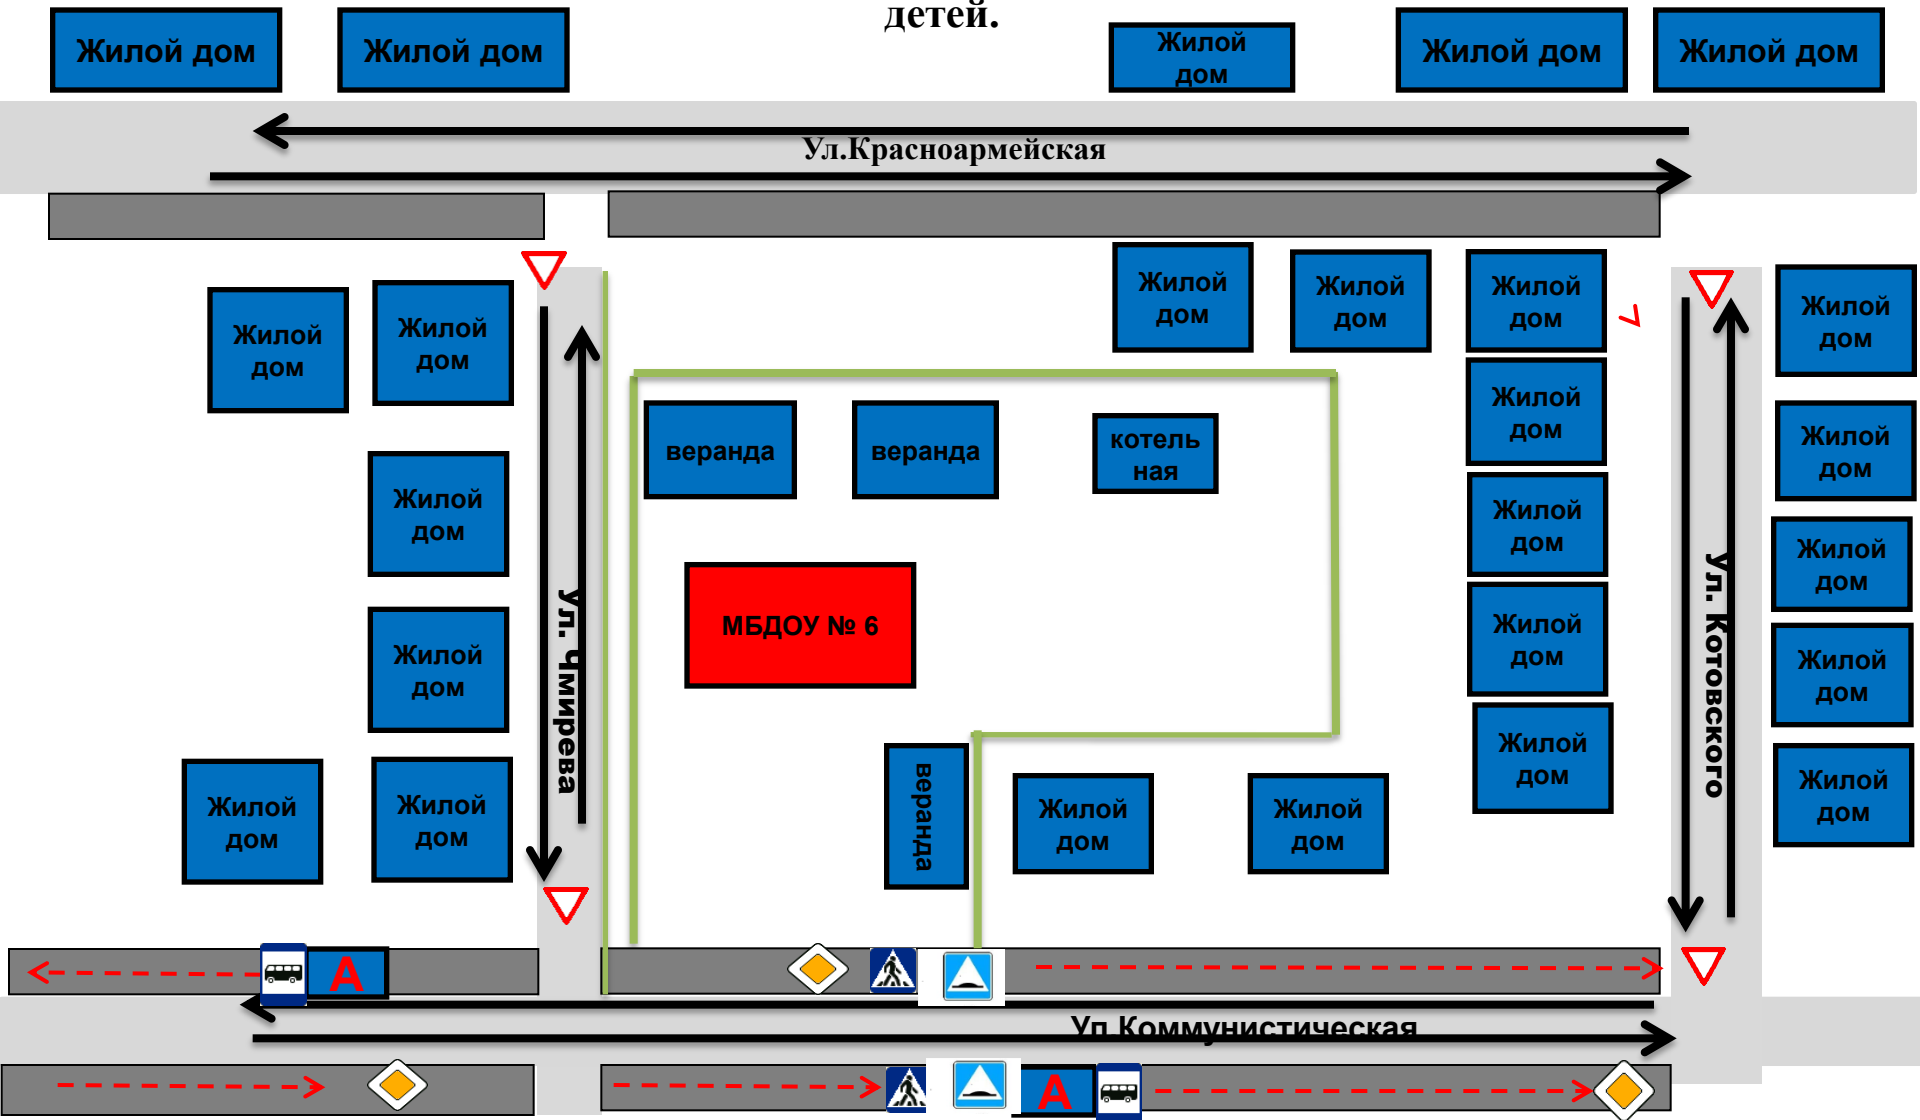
детей.

Жилой дом

Жилой дом

Жилой дом

Жилой дом

Жилой дом

Ул.Красноармейская

Жилой дом

Жилой дом

Жилой дом

Жилой дом

Жилой дом

Жилой дом

веранда

веранда

котель ная

Жилой дом

Жилой дом

Жилой дом

Жилой дом

Жилой дом

Ул. Чмирева

МБДОУ № 6

Жилой дом

Жилой дом

Жилой дом

Жилой дом

Жилой дом

Жилой дом

Ул. Котовского

Жилой дом

Жилой дом

веранда

Жилой дом

Жилой дом

Жилой дом

A

Ул.Коммунистическая

A